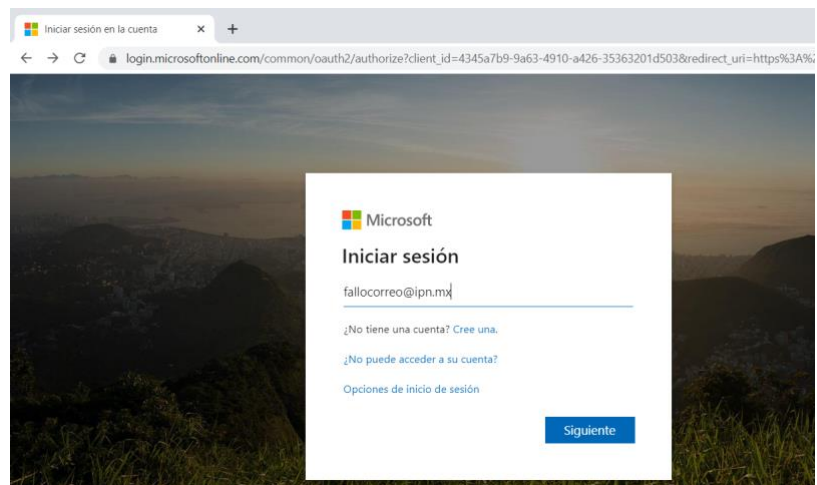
Iniciar sesión en la cuenta × +

← → C login.microsoftonline.com/common/oauth2/authorize?client_id=4345a7b9-9a63-4910-a426-35363201d503&redirect_uri=https%3A%

Microsoft

Iniciar sesión

fallocorreo@ipn.mx

¿No tiene una cuenta? Cree una.

¿No puede acceder a su cuenta?

Opciones de inicio de sesión

Siguiente